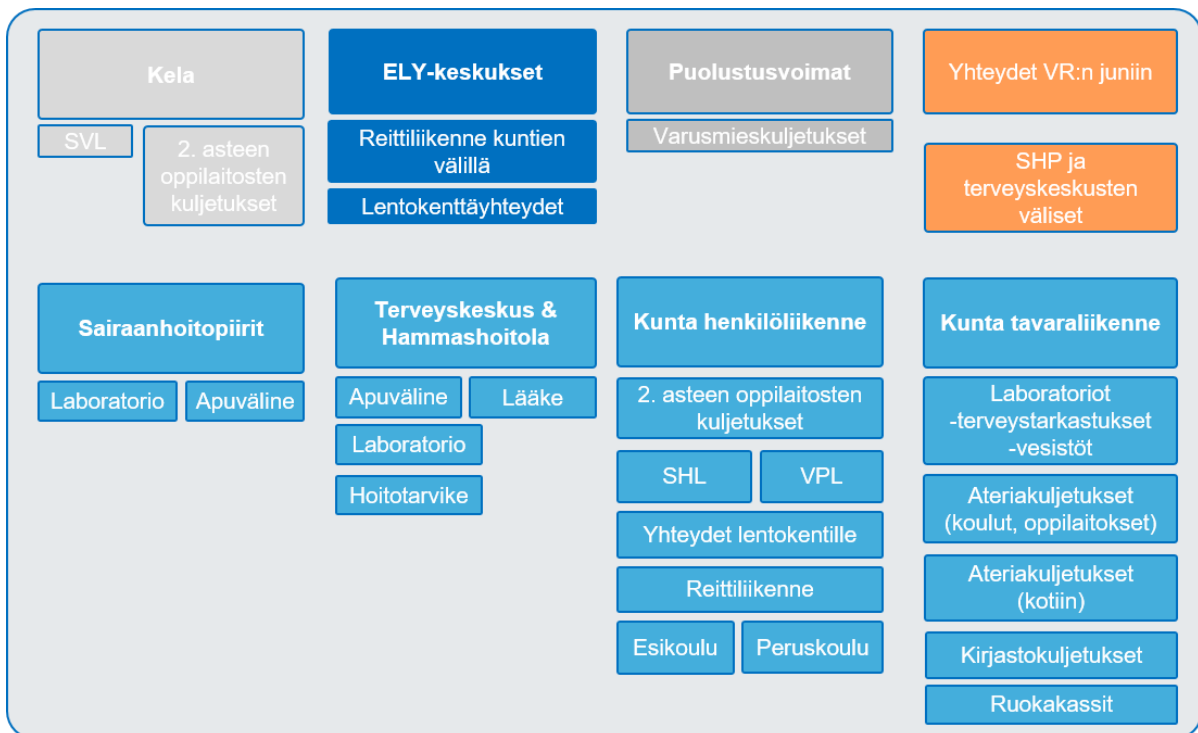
Kela

SVL

2. asteen oppilaitosten kuljetukset

ELY-keskukset

Reittiliikenne kuntien välillä

Lentokenttäyhteydet

Puolustusvoimat

Varusmieskuljetukset

Yhteydet VR:n juniin

SHP ja terveyskeskusten väliset

Sairaanhoitopiirit

Laboratorio

Apuväline

Terveyskeskus & Hammashoitola

Apuväline

Lääke

Laboratorio

Hoitotarvike

Kunta henkilöliikenne

2. asteen oppilaitosten kuljetukset

SHL

VPL

Yhteydet lentokentille

Reittiliikenne

Esikoulu

Peruskoulu

Kunta tavaraliikenne

Laboratoriot -terveystarkastukset -vesistöt

Ateriakuljetukset (koulut, oppilaitokset)

Ateriakuljetukset (kotiin)

Kirjastokuljetukset

Ruokakassit